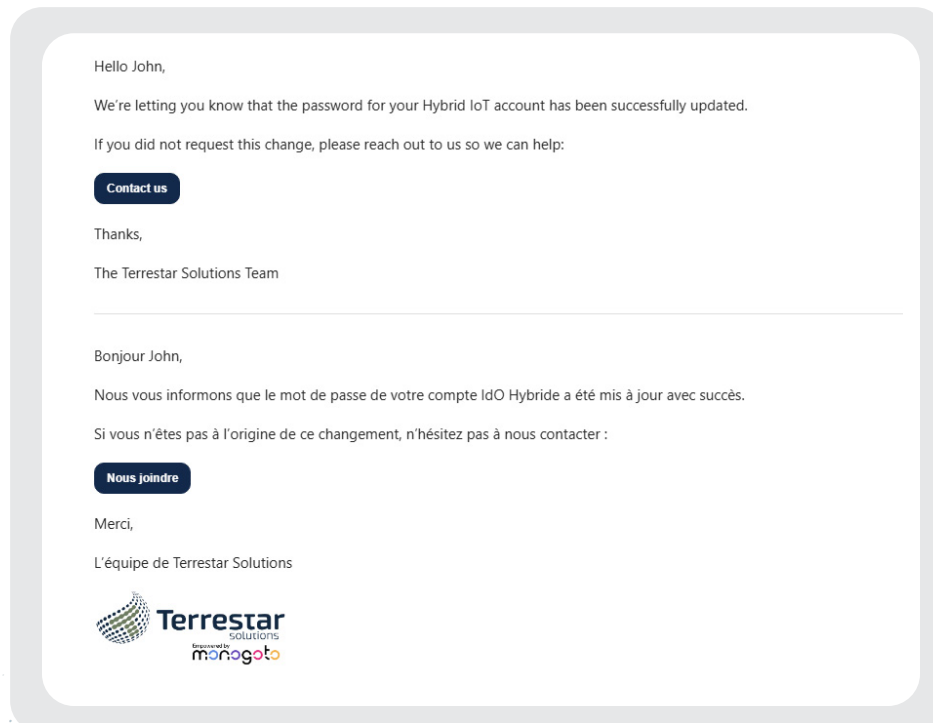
Hello John,

We're letting you know that the password for your Hybrid IoT account has been successfully updated.

If you did not request this change, please reach out to us so we can help:

Contact us

Thanks,

The Terrestar Solutions Team

Bonjour John,

Nous vous informons que le mot de passe de votre compte IdO Hybride a été mis à jour avec succès.

Si vous n'êtes pas à l'origine de ce changement, n'hésitez pas à nous contacter :

Nous joindre

Merci,

L'équipe de Terrestar Solutions

Terrestar
solutions
Empowered by
monogoto